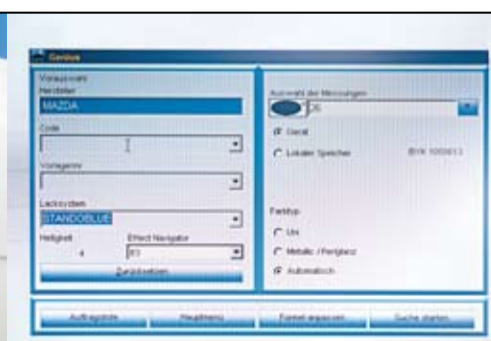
Genius

Vorauswahl
Hersteller
MAZDA
Code
Vorlagenr
Lacksystem
STANDOBLUE
Helligkeit
4
Effect Navigator
E3
Zurücksetzen

Auswahl der Messungen
OK
Gerät
Lokaler Speicher
BYK 100613

Farbtyp
Uni
Metallic / Perlglanz
Automatisch

Auftragsliste
Hauptmenü
Formel anpassen
Suche starten